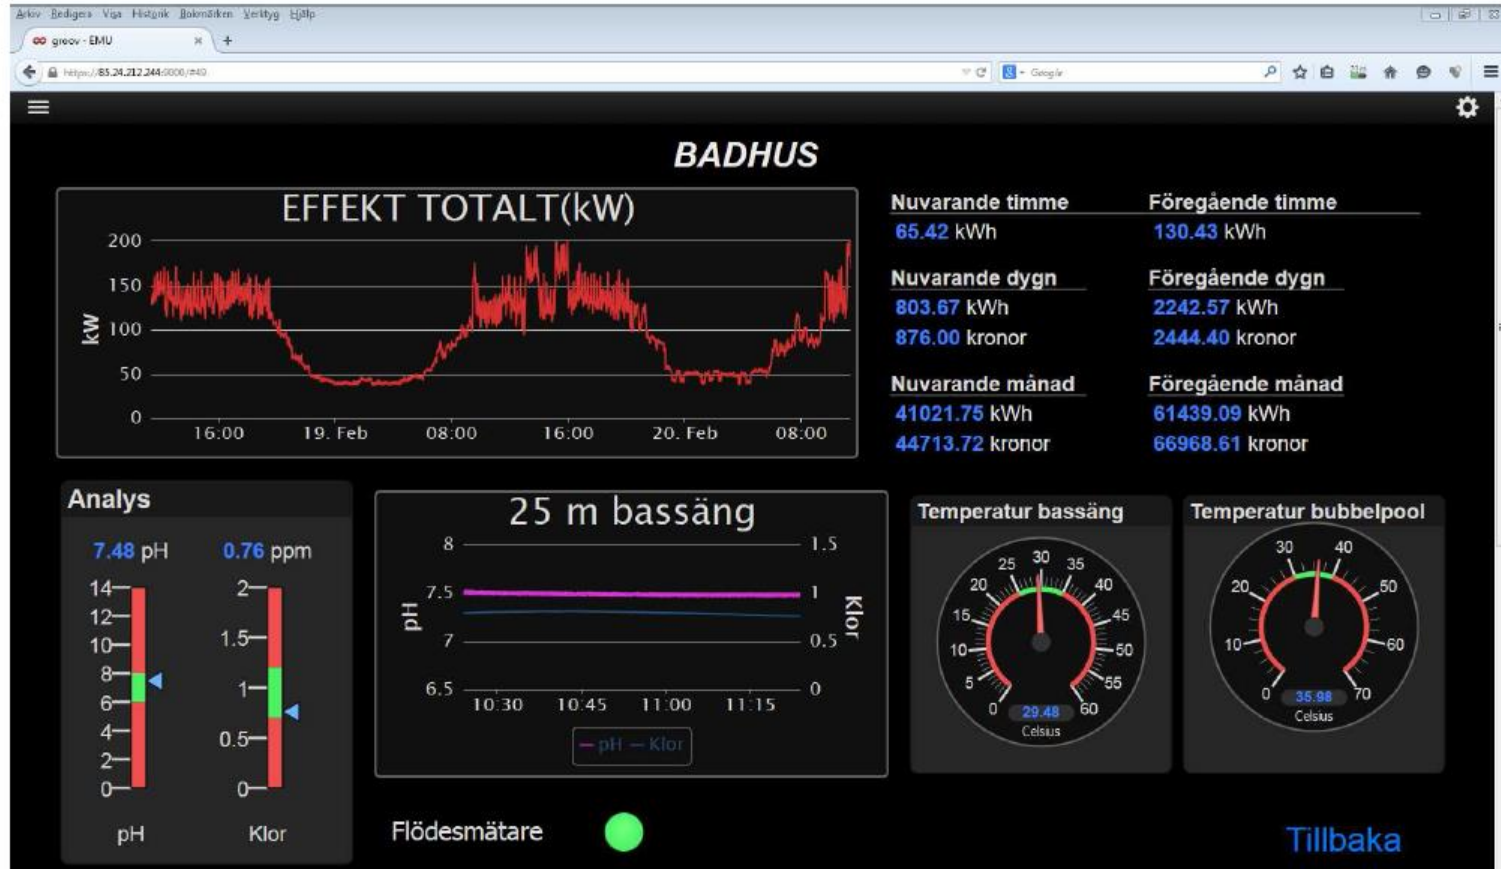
Arkiv Redigera Visa Historik Bokmärken Verktyg Hjälp

groov - EMU

https://85.24.212.244:8000/#40

Google

BADHUS

EFFEKT TOTALT(kW)

200
150
100
50
0
kW
16:00 19. Feb 08:00 16:00 20. Feb 08:00

| Nuvarande timme | Föregående timme |
|---|---|
| 65.42 kWh | 130.43 kWh |
| Nuvarande dygn | Föregående dygn |
| 803.67 kWh | 2242.57 kWh |
| 876.00 kronor | 2444.40 kronor |
| Nuvarande månad | Föregående månad |
| 41021.75 kWh | 61439.09 kWh |
| 44713.72 kronor | 66968.61 kronor |

Analys

7.48 pH 0.76 ppm

14 12 10 8 6 4 2 0
2 1.5 1 0.5 0

pH Klor

25 m bassäng

8 7.5 7 6.5
pH
1.5 1 0.5 0
Klor
10:30 10:45 11:00 11:15
pH Klor

Temperatur bassäng

0 5 10 15 20 25 30 35 40 45 50 55 60
29.48
Celsius

Temperatur bubbelpool

0 10 20 30 40 50 60 70
35.98
Celsius

Flödesmätare

Tillbaka